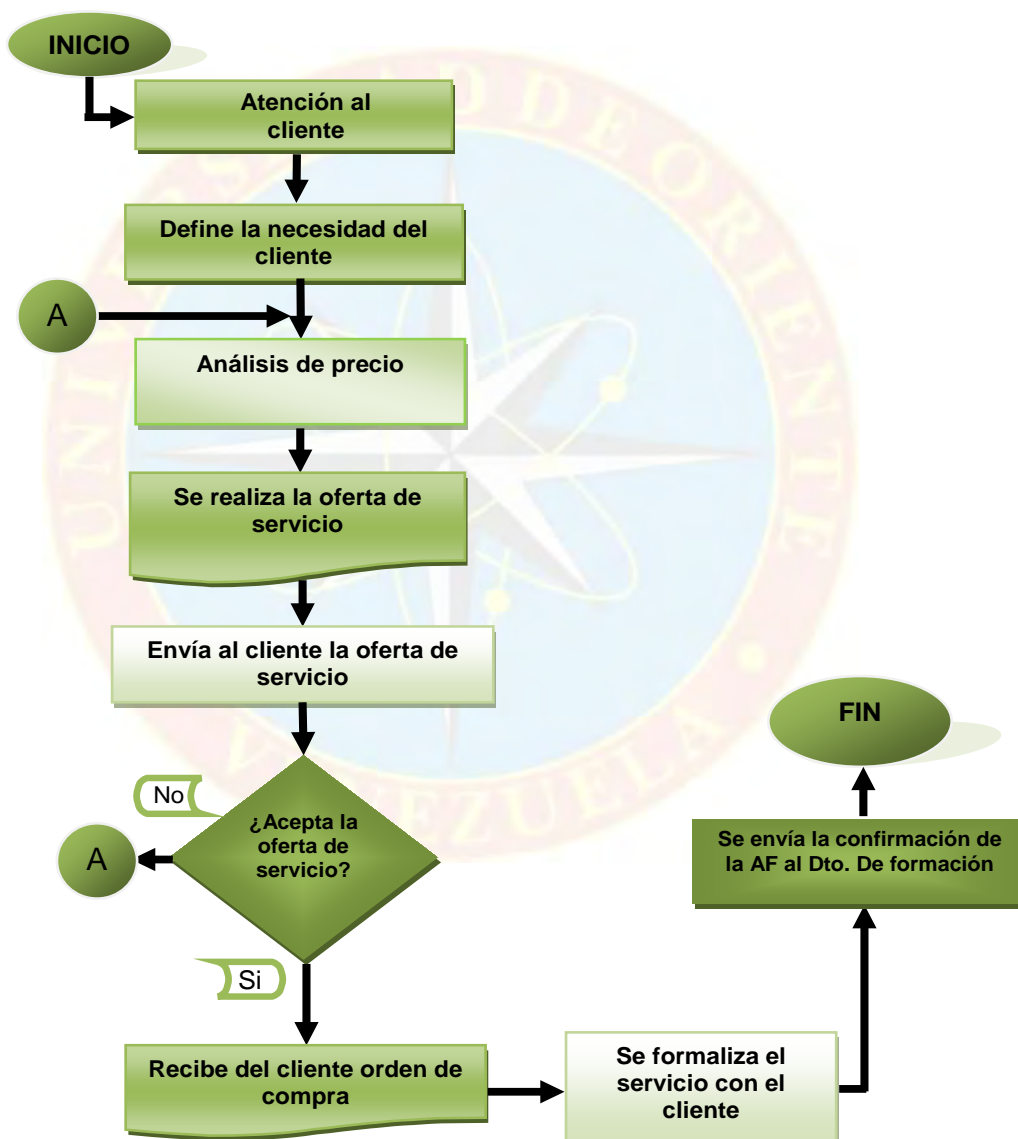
INICIO

Atención al cliente

Define la necesidad del cliente

A

Análisis de precio

Se realiza la oferta de servicio

Envía al cliente la oferta de servicio

No

A

¿Acepta la oferta de servicio?

Si

Recibe del cliente orden de compra

Se formaliza el servicio con el cliente

Se envía la confirmación de la AF al Dto. De formación

FIN